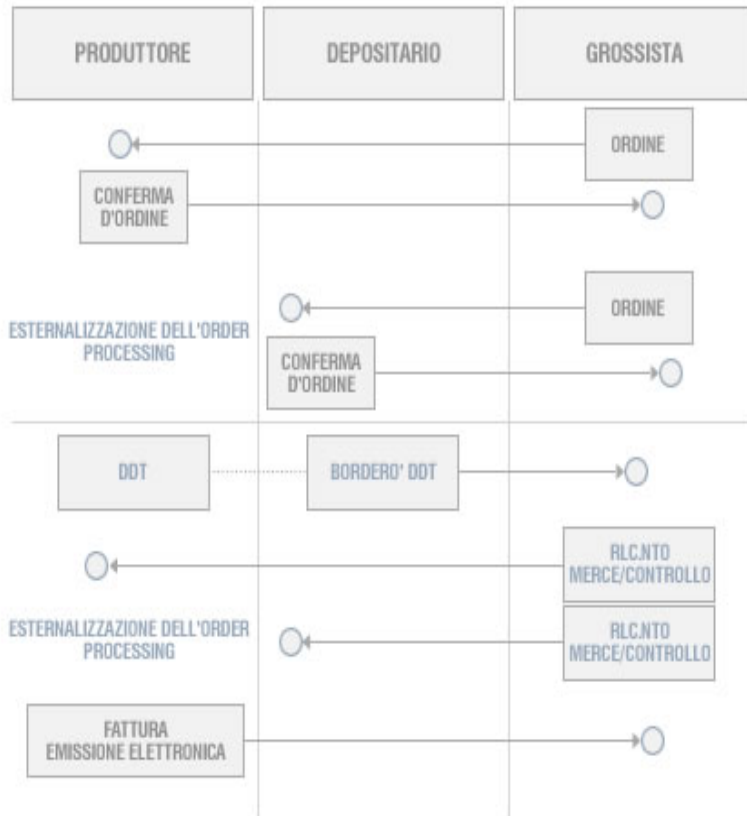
PRODUTTORE

DEPOSITARIO

GROSSISTA

ORDINE

CONFERMA D'ORDINE

ESTERNALIZZAZIONE DELL'ORDER PROCESSING

ORDINE

CONFERMA D'ORDINE

DDT

BORDERO' DDT

RLC.NTO MERCE/CONTROLLO

ESTERNALIZZAZIONE DELL'ORDER PROCESSING

RLC.NTO MERCE/CONTROLLO

FATTURA EMISSIONE ELETTRONICA